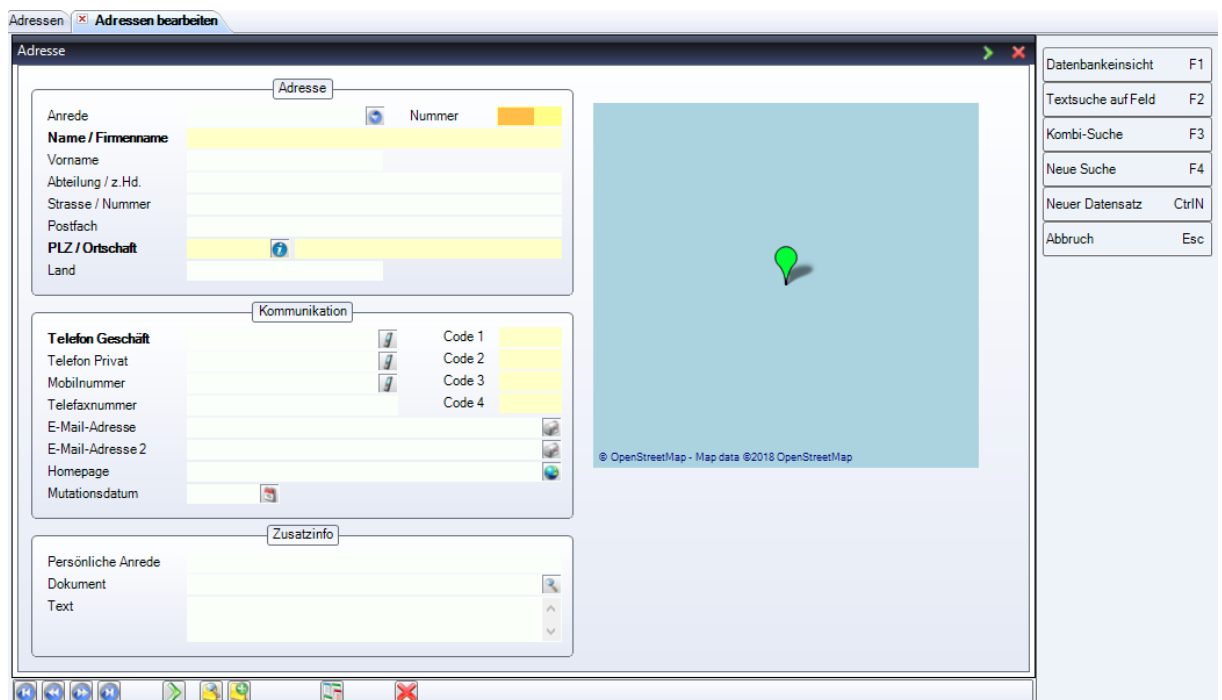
Adressen | Adressen bearbeiten

Adresse

Adresse

Anrede

Nummer

Name / Firmenname

Vorname

Abteilung / z.Hd.

Strasse / Nummer

Postfach

PLZ / Ortschaft

Land

Kommunikation

Telefon Geschäft

Code 1

Telefon Privat

Code 2

Mobilnummer

Code 3

Telefaxnummer

Code 4

E-Mail-Adresse

E-Mail-Adresse 2

Homepage

Mutationsdatum

Zusatzinfo

Persönliche Anrede

Dokument

Text

© OpenStreetMap - Map data ©2018 OpenStreetMap

| | |
|---|---|
| Datenbankeinsicht | F1 |
| Textsuche auf Feld | F2 |
| Kombi-Suche | F3 |
| Neue Suche | F4 |
| Neuer Datensatz | CtrlN |
| Abbruch | Esc |